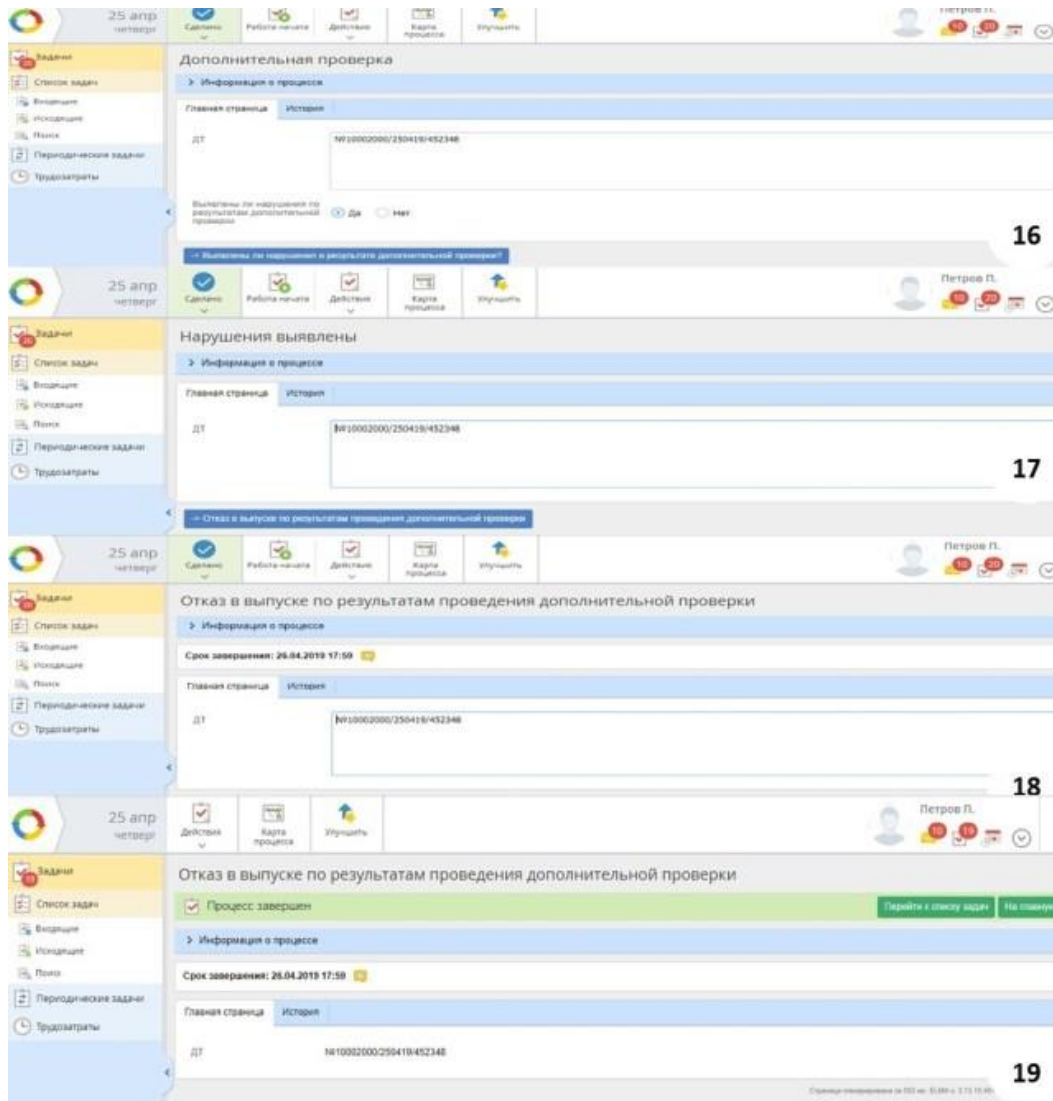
25 апр
четверг

Сделано | Работа начата | Действия | Карта процесса | Улучшить

Петров П.

Задачи
Список задач
Входящие
Исходящие
Поиск
Периодические задачи
Трудозатраты

Дополнительная проверка

> Информация о процессе

Главная страница | История

ДТ №10002000/250419/452348

Выявлены ли нарушения по результатам дополнительной проверки: Да Нет

→ Выявлены ли нарушения в результате дополнительной проверки?

16

25 апр
четверг

Сделано | Работа начата | Действия | Карта процесса | Улучшить

Петров П.

Задачи
Список задач
Входящие
Исходящие
Поиск
Периодические задачи
Трудозатраты

Нарушения выявлены

> Информация о процессе

Главная страница | История

ДТ №10002000/250419/452348

17

→ Отказ в выпуске по результатам проведения дополнительной проверки

25 апр
четверг

Сделано | Работа начата | Действия | Карта процесса | Улучшить

Петров П.

Задачи
Список задач
Входящие
Исходящие
Поиск
Периодические задачи
Трудозатраты

Отказ в выпуске по результатам проведения дополнительной проверки

> Информация о процессе

Срок завершения: 26.04.2019 17:59

Главная страница | История

ДТ №10002000/250419/452348

18

25 апр
четверг

Действия | Карта процесса | Улучшить

Петров П.

Задачи
Список задач
Входящие
Исходящие
Поиск
Периодические задачи
Трудозатраты

Отказ в выпуске по результатам проведения дополнительной проверки

Процесс завершен

Перейти к списку задач | На главную

> Информация о процессе

Срок завершения: 26.04.2019 17:59

Главная страница | История

ДТ №10002000/250419/452348

19

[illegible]